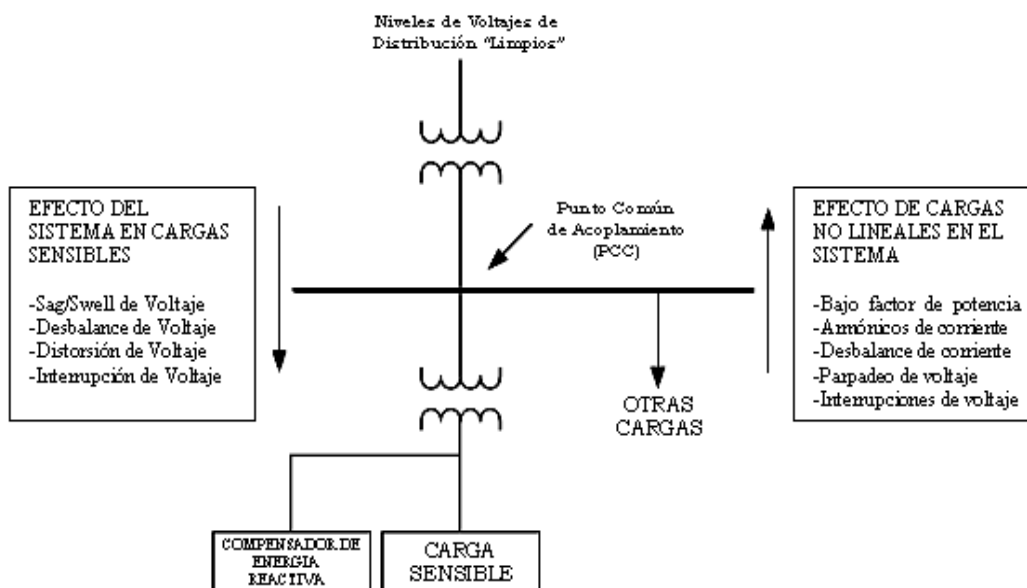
Niveles de Voltajes de Distribución "Limpios"

EFECTO DEL SISTEMA EN CARGAS SENSIBLES

-Sag/Swell de Voltaje
-Desbalance de Voltaje
-Distorsión de Voltaje
-Interrupción de Voltaje

Punto Común de Acoplamiento (PCC)

EFECTO DE CARGAS NO LINEALES EN EL SISTEMA

-Bajo factor de potencia
-Armónicos de corriente
-Desbalance de corriente
-Parpadeo de voltaje
-Interrupciones de voltaje

OTRAS CARGAS

COMPENSADOR DE ENERGIA REACTIVA

CARGA SENSIBLE